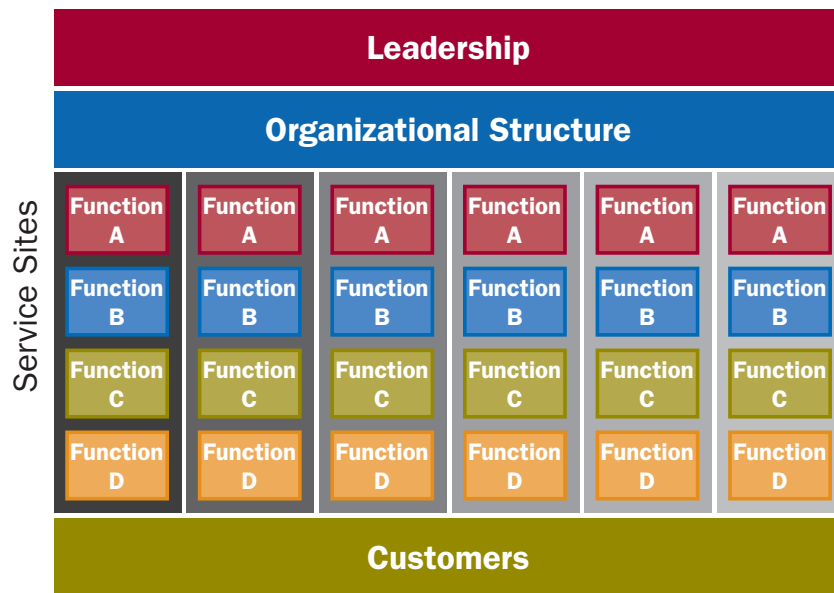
Leadership

Organizational Structure

Service Sites

| Function A | Function A | Function A | Function A | Function A | Function A |
|---|---|---|---|---|---|
| Function B | Function B | Function B | Function B | Function B | Function B |
| Function C | Function C | Function C | Function C | Function C | Function C |
| Function D | Function D | Function D | Function D | Function D | Function D |

Customers